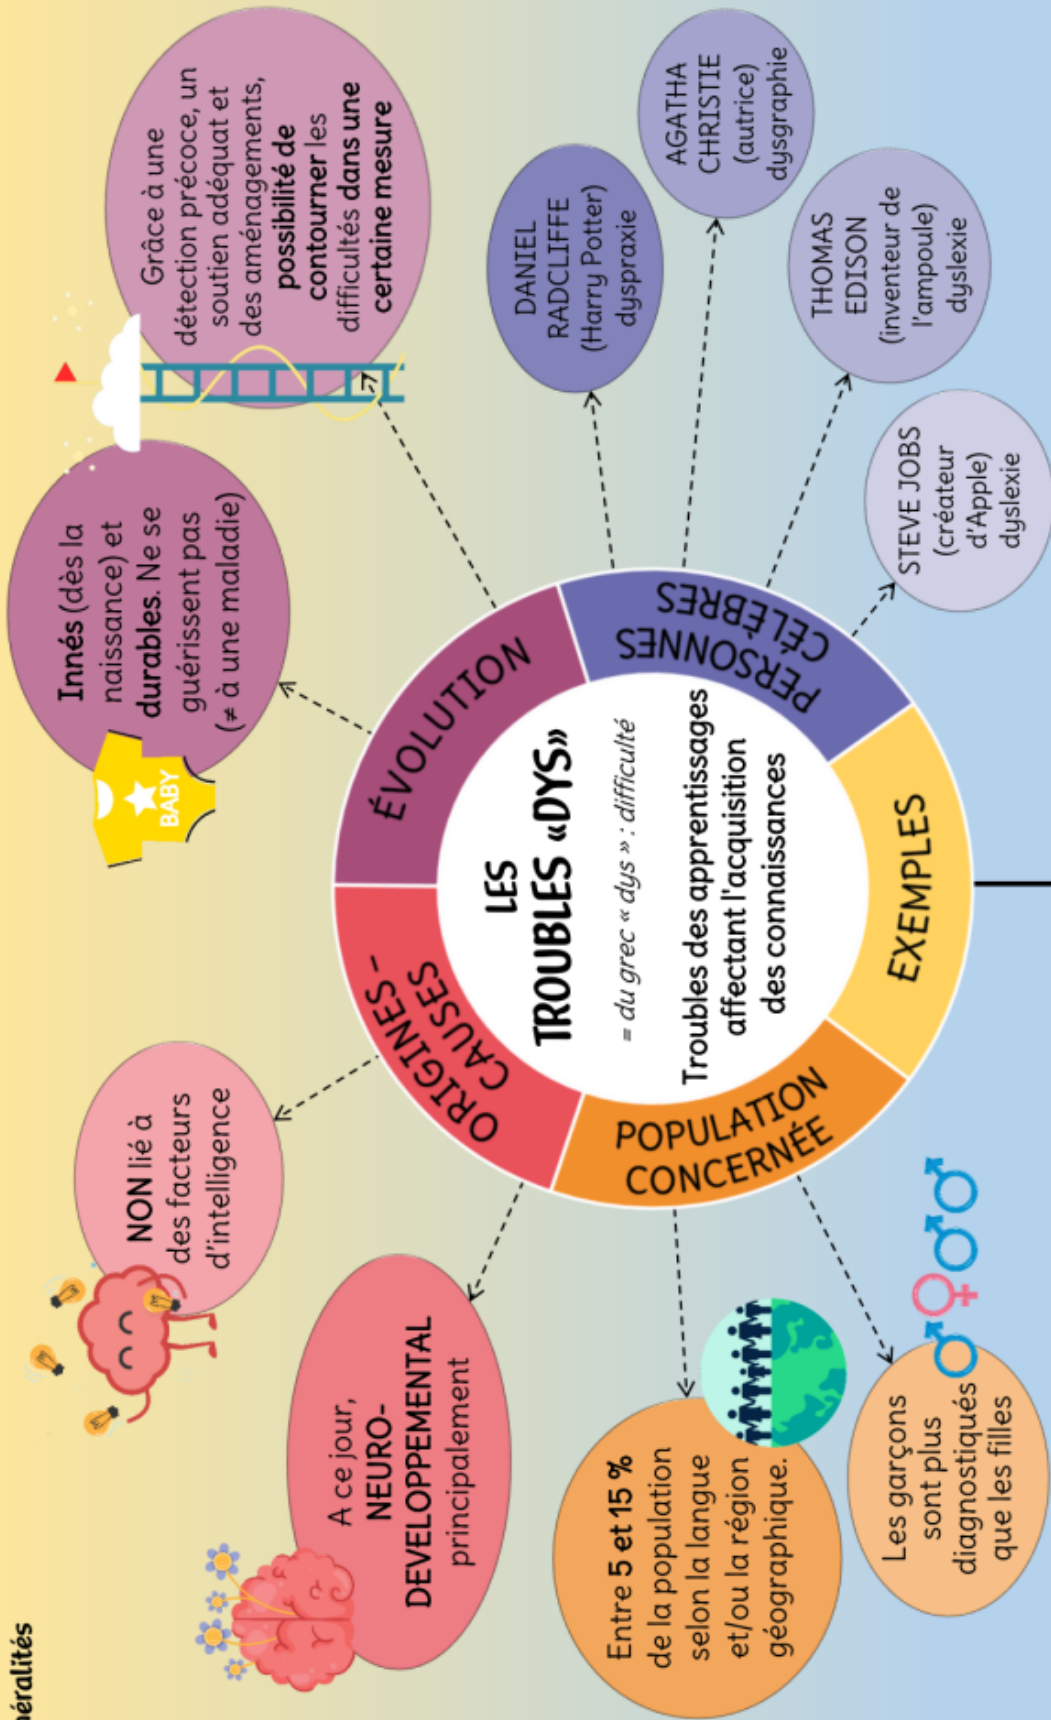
éralités

LES TROUBLES «DYS»

= du grec « dys » : difficulté

Troubles des apprentissages affectant l'acquisition des connaissances

ÉVOLUTION

PERSONNES CÉLÈBRES

EXEMPLES

POPULATION CONCERNÉE

ORIGINES - CAUSES

Innés (dès la naissance) et durables. Ne se guérissent pas (≠ à une maladie)

BABY

Grâce à une détection précoce, un soutien adéquat et des aménagements, possibilité de contourner les difficultés dans une certaine mesure

DANIEL RADCLIFFE (Harry Potter) dyspraxie

AGATHA CHRISTIE (autrice) dysgraphie

THOMAS EDISON (inventeur de l'ampoule) dyslexie

STEVE JOBS (créateur d'Apple) dyslexie

NON lié à des facteurs d'intelligence

A ce jour, NEURO-DEVELOPPEMENTAL principalement

Entre 5 et 15 % de la population selon la langue et/ou la région géographique.

Les garçons sont plus diagnostiqués que les filles